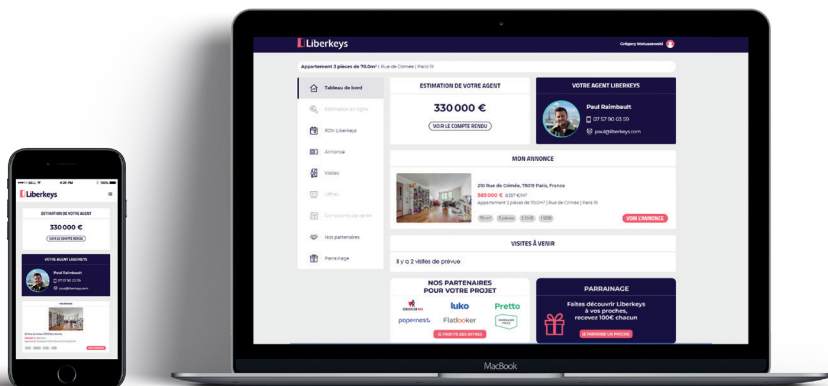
Liberkeys

Grégory Mutuaswami

Appartement 3 pièces de 70.0m² | Rue de Crimée | Paris 19

Tableau de bord
Estimation en ligne
RDV Liberkeys
Annonce
Visites
Offres
Compromis de vente
Nos partenaires
Parrainage

ESTIMATION DE VOTRE AGENT
330 000 €
VOIR LE COMPTE RENDU

VOTRE AGENT LIBERKEYS
Paul Raimbault
07 57 90 03 09
paul@liberkeys.com

MON ANNONCE
210 Rue de Crimée, 75019 Paris, France
365 000 € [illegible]
Appartement 3 pièces de 70.0m² | Rue de Crimée | Paris 19
VOIR L'ANNONCE

VISITES À VENIR
Il y a 2 visites de prévue

NOS PARTENAIRES POUR VOTRE PROJET
luko
Pretto
papernest
Flatlooker
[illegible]

PARRAINAGE
Faites découvrir Liberkeys à vos proches, recevez 100€ chacun
JE PARRAINE UN PROCHE

MacBook

Liberkeys
ESTIMATION DE VOTRE AGENT
330 000 €
VOIR LE COMPTE RENDU
VOTRE AGENT LIBERKEYS
Paul Raimbault
07 57 90 03 09
paul@liberkeys.com